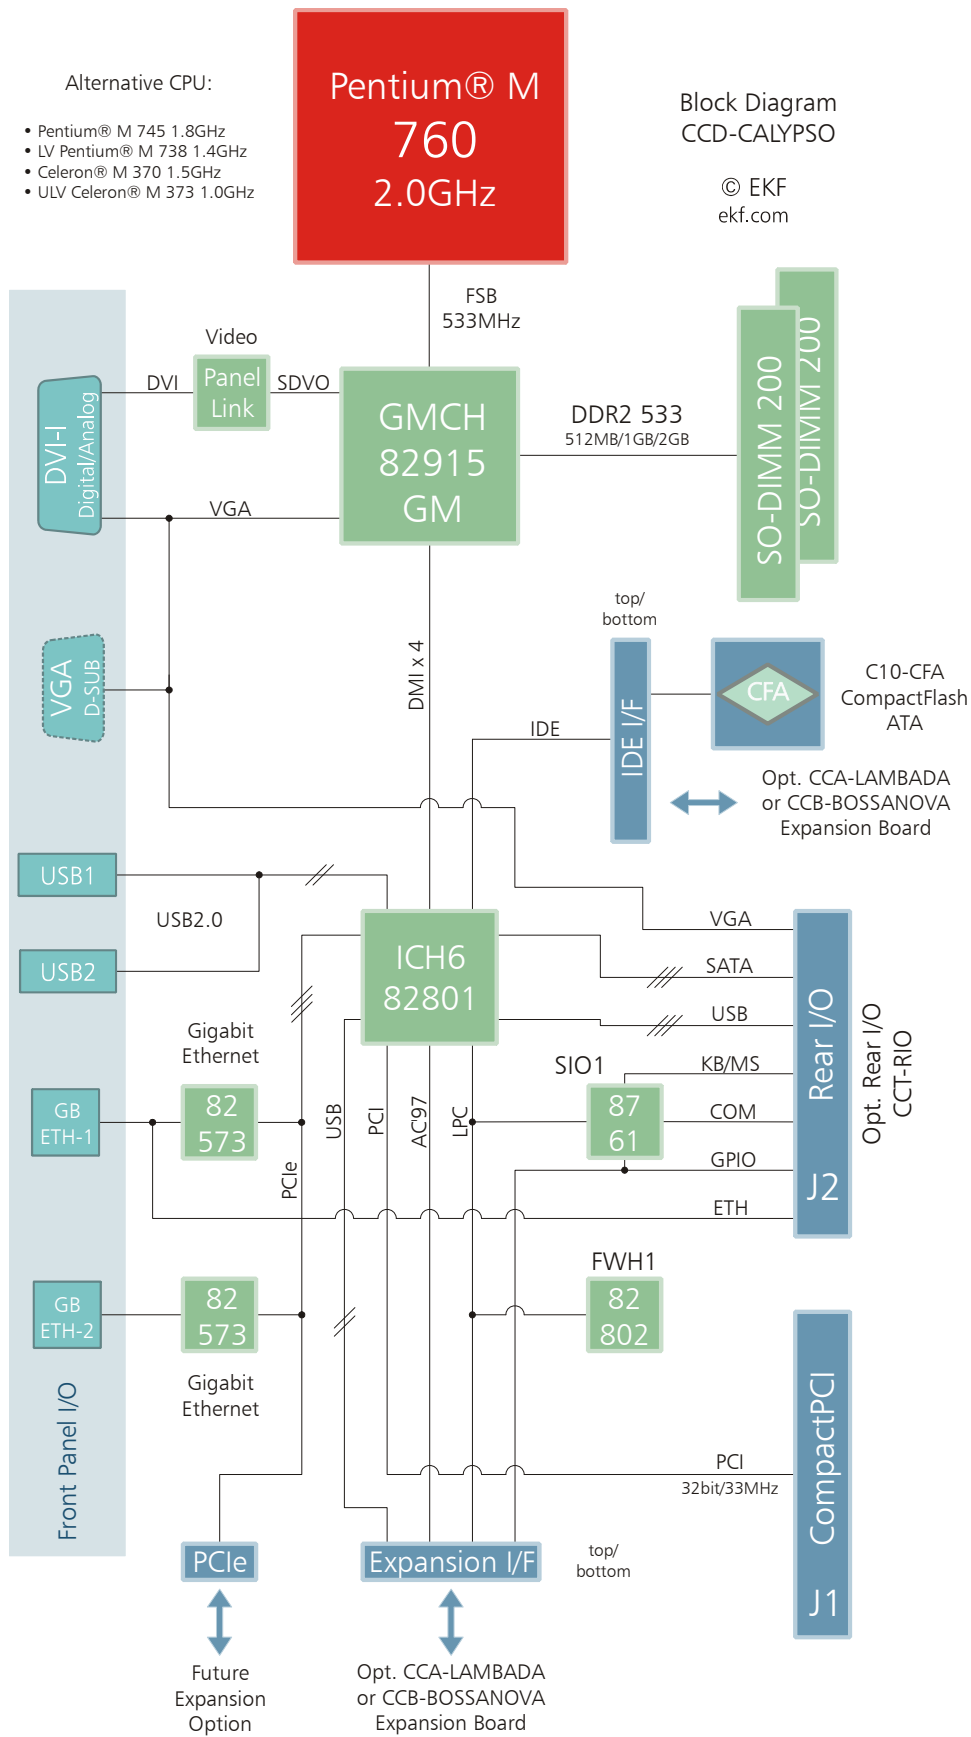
Alternative CPU:

• Pentium® M 745 1.8GHz
• LV Pentium® M 738 1.4GHz
• Celeron® M 370 1.5GHz
• ULV Celeron® M 373 1.0GHz

Pentium® M
760
2.0GHz

Block Diagram
CCD-CALYPSO

© EKF
ekf.com

FSB
533MHz

Video

DVI-I
Digital/Analog

DVI

Panel Link

SDVO

GMCH
82915
GM

DDR2 533
512MB/1GB/2GB

SO-DIMM 200
SO-DIMM 200

VGA

VGA
D-SUB

DMI x 4

top/
bottom

IDE I/F

CFA

C10-CFA
CompactFlash
ATA

IDE

Opt. CCA-LAMBADA
or CCB-BOSSANOVA
Expansion Board

USB1

USB2.0

USB2

ICH6
82801

VGA

SATA

USB

Rear I/O

J2

Opt. Rear I/O
CCT-RIO

Gigabit
Ethernet

SIO1

KB/MS

GB
ETH-1

82
573

USB

PCI

AC'97

LPC

87
61

COM

GPIO

PCIe

ETH

FWH1

GB
ETH-2

82
573

82
802

Gigabit
Ethernet

Front Panel I/O

PCI
32bit/33MHz

CompactPCI

J1

PCIe

Expansion I/F

top/
bottom

Future
Expansion
Option

Opt. CCA-LAMBADA
or CCB-BOSSANOVA
Expansion Board